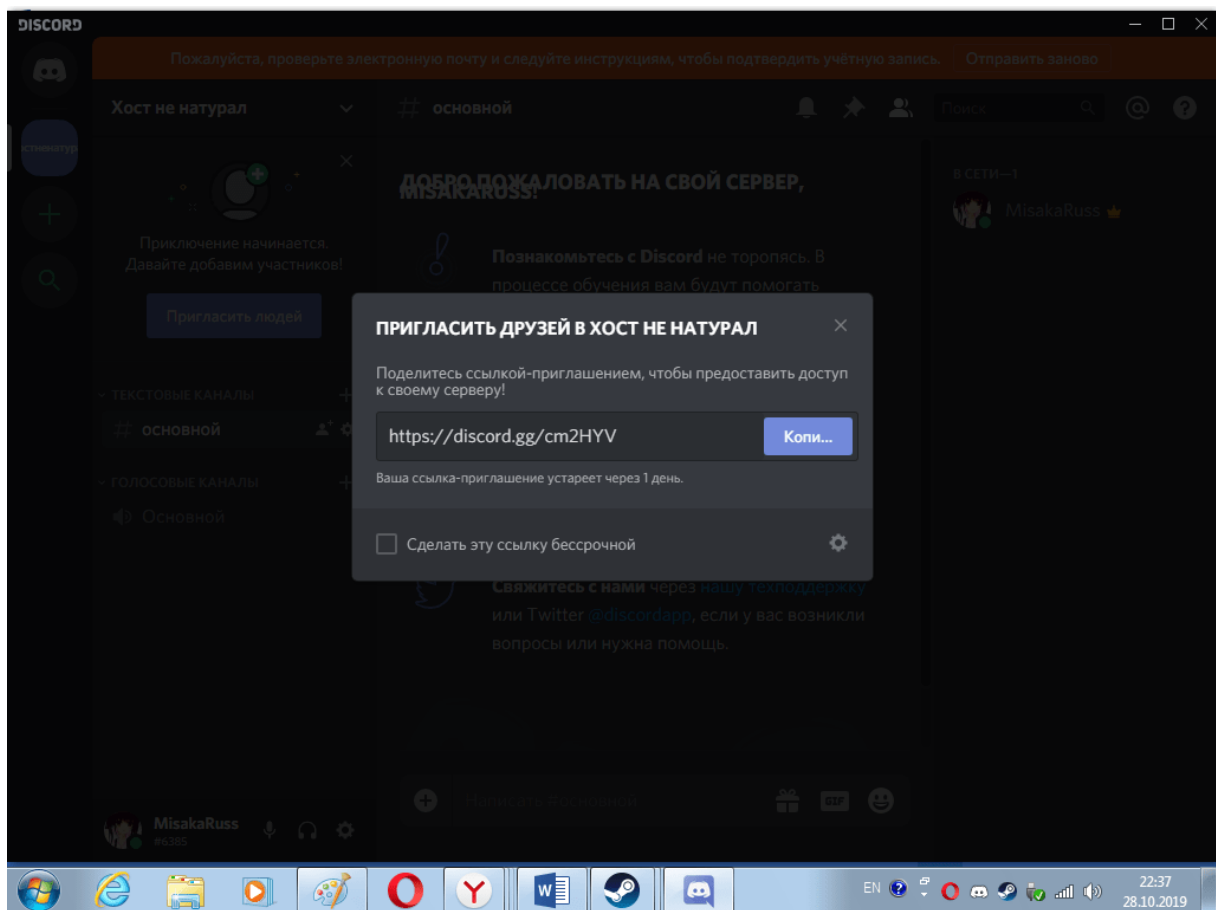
DISCORD

Пожалуйста, проверьте электронную почту и следуйте инструкциям, чтобы подтвердить учётную запись. Отправить заново

Хост не натурал

# основной

Поиск

Приключение начинается. Давайте добавим участников!

Пригласить людей

ТЕКСТОВЫЕ КАНАЛЫ

# основной

ГОЛОСОВЫЕ КАНАЛЫ

Основной

ДОБРО ПОЖАЛОВАТЬ НА СВОЙ СЕРВЕР, MISAKARUSS!

Познакомьтесь с Discord не торопясь. В процессе обучения вам будут помогать

Свяжитесь с нами через нашу техподдержку или Twitter @discordapp, если у вас возникли вопросы или нужна помощь.

В СЕТИ—1

MisakaRuss

ПРИГЛАСИТЬ ДРУЗЕЙ В ХОСТ НЕ НАТУРАЛ

Поделитесь ссылкой-приглашением, чтобы предоставить доступ к своему серверу!

https://discord.gg/cm2HYV

Копи...

Ваша ссылка-приглашение устареет через 1 день.

Сделать эту ссылку бессрочной

Написать #основной

MisakaRuss
#6365

EN

22:37
28.10.2019